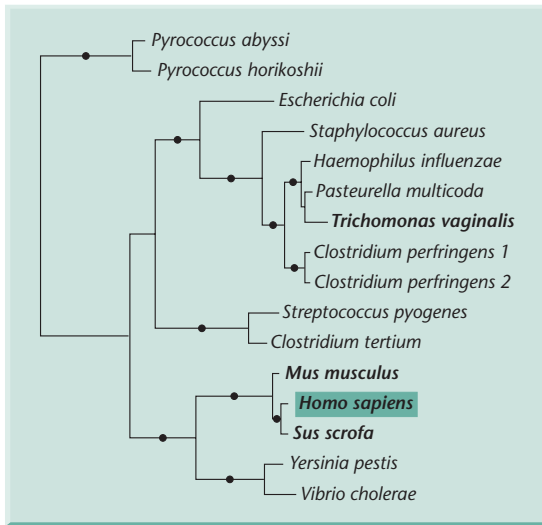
Pyrococcus abyssi
Pyrococcus horikoshii
Escherichia coli
Staphylococcus aureus
Haemophilus influenzae
Pasteurella multicoda
**Trichomonas vaginalis**
Clostridium perfringens 1
Clostridium perfringens 2
Streptococcus pyogenes
Clostridium tertium
**Mus musculus**
**Homo sapiens**
**Sus scrofa**
Yersinia pestis
Vibrio cholerae